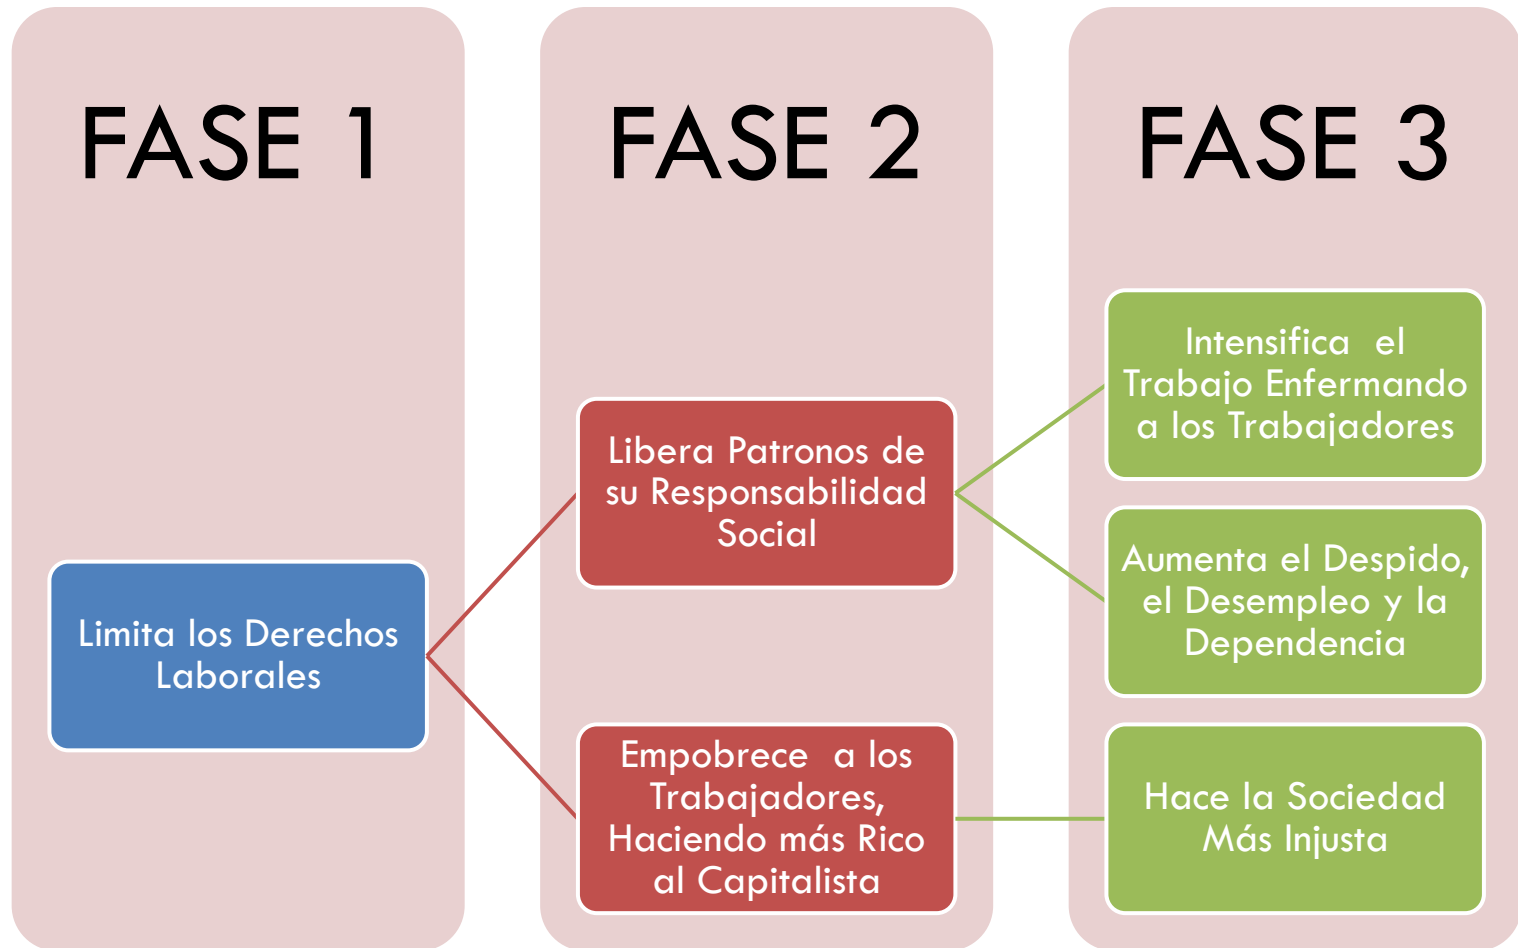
FASE 1

Limita los Derechos Laborales

FASE 2

Libera Patronos de su Responsabilidad Social

Empobrece a los Trabajadores, Haciendo más Rico al Capitalista

FASE 3

Intensifica el Trabajo Enfermando a los Trabajadores

Aumenta el Despido, el Desempleo y la Dependencia

Hace la Sociedad Más Injusta